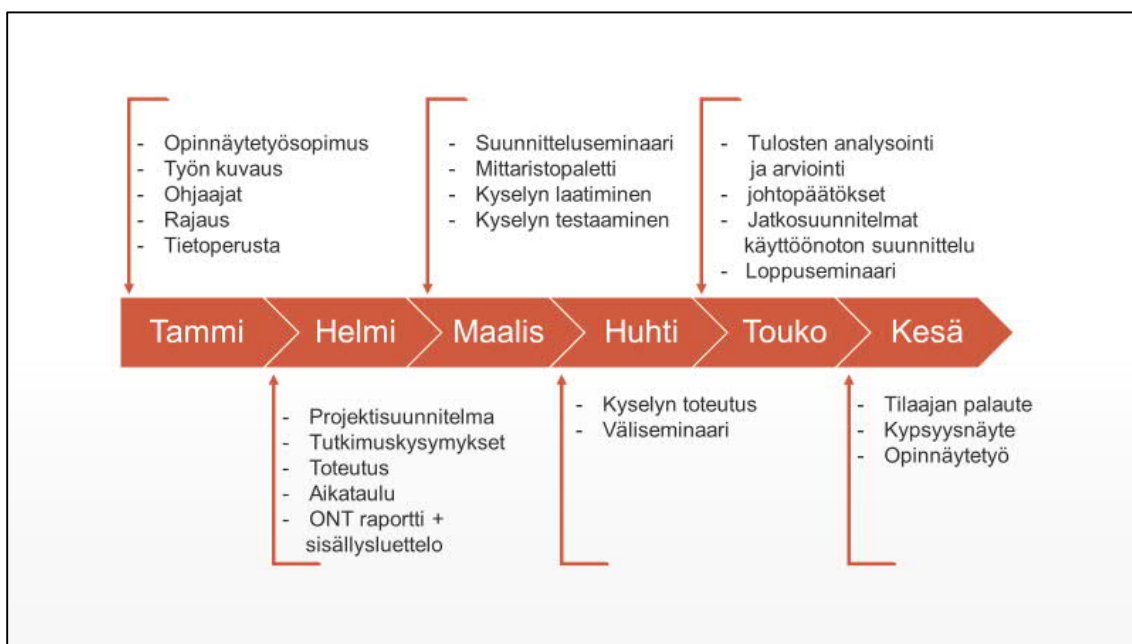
- Opinnäytetyösopimus
- Työn kuvaus
- Ohjaajat
- Rajaus
- Tietoperusta

- Suunnitteluseminaari
- Mittaristopaletti
- Kyselyn laatiminen
- Kyselyn testaaminen

- Tulosten analysointi ja arviointi
- johtopäätökset
- Jatkosuunnitelmat käyttöönoton suunnittelu
- Loppuseminaari

Tammi Helmi Maalis Huhti Touko Kesä

- Projektisuunnitelma
- Tutkimuskysymykset
- Toteutus
- Aikataulu
- ONT raportti + sisällysluettelo

- Kyselyn toteutus
- Väliseminaari

- Tilaajan palaute
- Kypsyysnäyte
- Opinnäytetyö